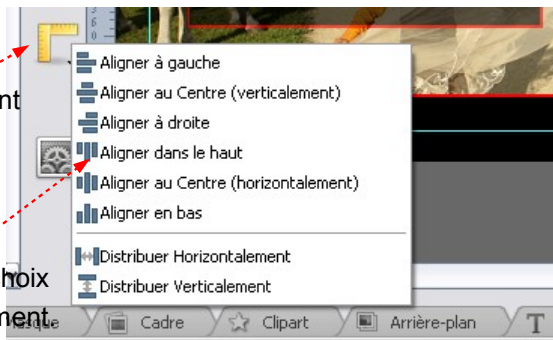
nt

hoix

ment

Aligner à gauche
Aligner au Centre (verticalement)
Aligner à droite
Aligner dans le haut
Aligner au Centre (horizontalement)
Aligner en bas
Distribuer Horizontalement
Distribuer Verticalement

asque
Cadre
Clipart
Arrière-plan
T